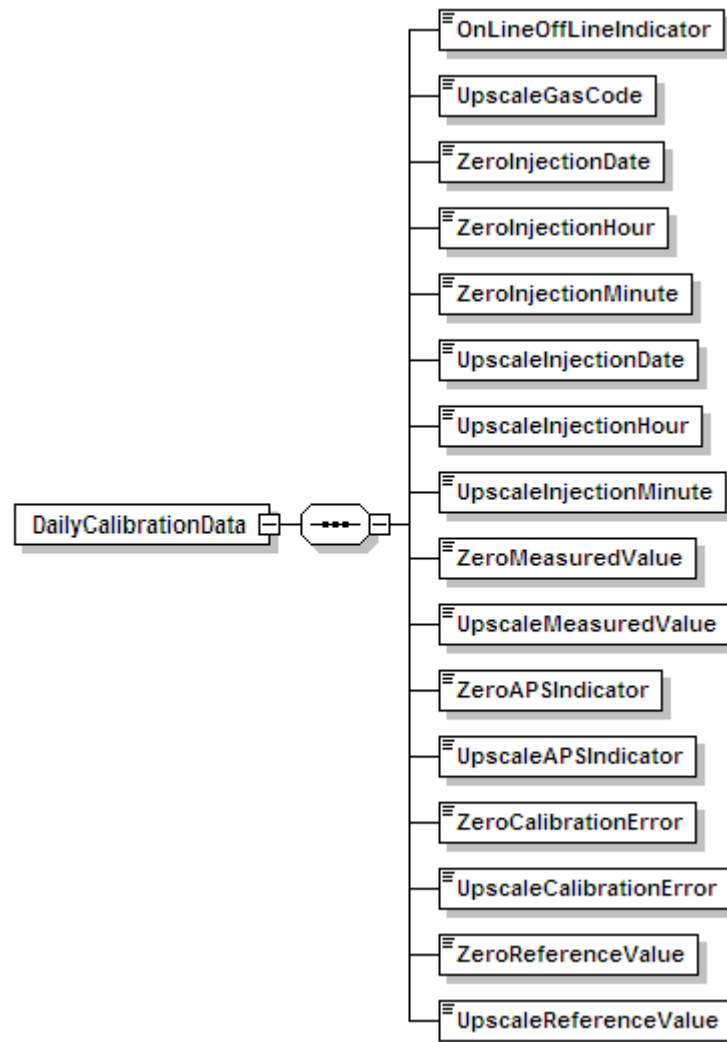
DailyCalibrationData

OnLineOffLineIndicator
UpscaleGasCode
ZeroInjectionDate
ZeroInjectionHour
ZeroInjectionMinute
UpscaleInjectionDate
UpscaleInjectionHour
UpscaleInjectionMinute
ZeroMeasuredValue
UpscaleMeasuredValue
ZeroAPSIndicator
UpscaleAPSIndicator
ZeroCalibrationError
UpscaleCalibrationError
ZeroReferenceValue
UpscaleReferenceValue